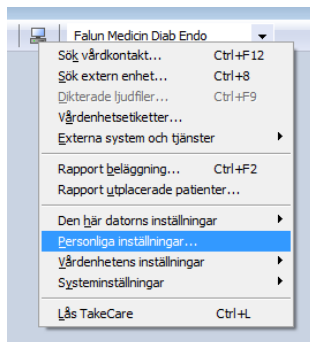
Falun Medicin Diab Endo

Sök vårdkontakt... Ctrl+F12
Sök extern enhet... Ctrl+8
Dikterade ljudfiler... Ctrl+F9
Vårdenhetsetiketter...
Externa system och tjänster

Rapport beläggning... Ctrl+F2
Rapport utplacerade patienter...

Den här datorns inställningar
Personliga inställningar...
Vårdenhetens inställningar
Systeminställningar

Lås TakeCare Ctrl+L